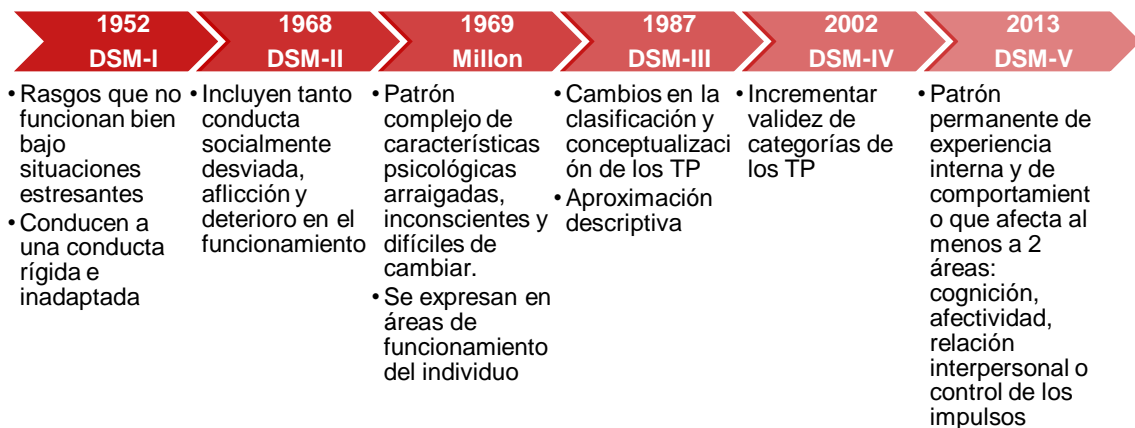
1952
DSM-I

• Rasgos que no funcionan bien bajo situaciones estresantes
• Conducen a una conducta rígida e inadaptada

1968
DSM-II

• Incluyen tanto conducta socialmente desviada, aflicción y deterioro en el funcionamiento

1969
Millon

• Patrón complejo de características psicológicas arraigadas, inconscientes y difíciles de cambiar.
• Se expresan en áreas de funcionamiento del individuo

1987
DSM-III

• Cambios en la clasificación y conceptualización de los TP
• Aproximación descriptiva

2002
DSM-IV

• Incrementar validez de categorías de los TP

2013
DSM-V

• Patrón permanente de experiencia interna y de comportamiento que afecta al menos a 2 áreas: cognición, afectividad, relación interpersonal o control de los impulsos